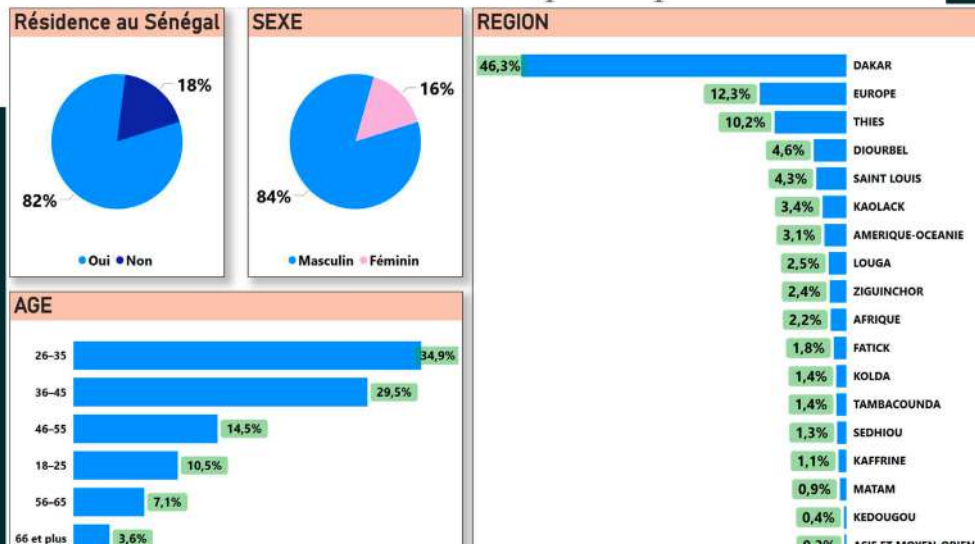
Résidence au Sénégal

18%

82%

Oui Non

SEXE

16%

84%

Masculin Féminin

REGION

| | |
|---|---|
| 46,3% | DAKAR |
| 12,3% | EUROPE |
| 10,2% | THIES |
| 4,6% | DIOURBEL |
| 4,3% | SAINT LOUIS |
| 3,4% | KAOLACK |
| 3,1% | AMERIQUE-OCEANIE |
| 2,5% | LOUGA |
| 2,4% | ZIGUINCHOR |
| 2,2% | AFRIQUE |
| 1,8% | FATICK |
| 1,4% | KOLDA |
| 1,4% | TAMBACOUNDA |
| 1,3% | SEDHIOU |
| 1,1% | KAFFRINE |
| 0,9% | MATAM |
| 0,4% | KEDOUGOU |
| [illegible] | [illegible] |

AGE

| | |
|---|---|
| 26–35 | 34,9% |
| 36–45 | 29,5% |
| 46–55 | 14,5% |
| 18–25 | 10,5% |
| 56–65 | 7,1% |
| 66 et plus | 3,6% |